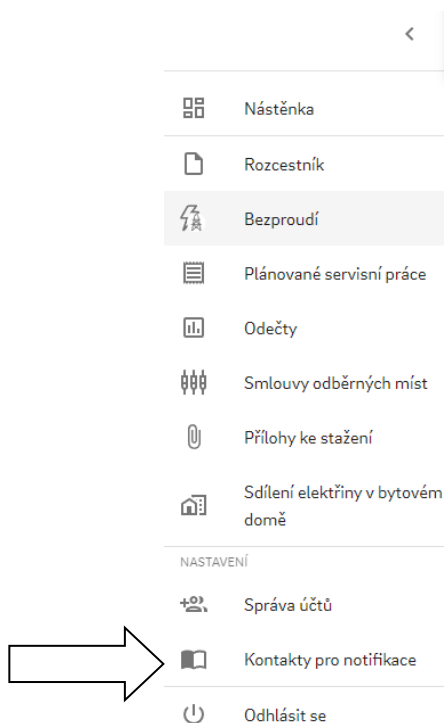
<

Nástěnka

Rozcestník

Bezproudí

Plánované servisní práce

Odečty

Smlouvy odběrných míst

Přílohy ke stažení

Sdílení elektřiny v bytovém domě

NASTAVENÍ

Správa účtů

Kontakty pro notifikace

Odhlásit se